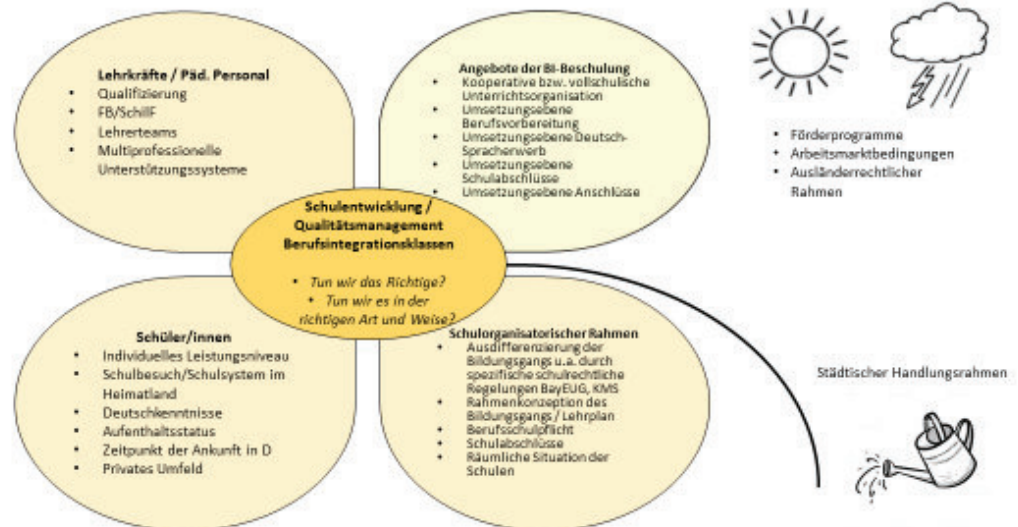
Lehrkräfte / Päd. Personal
- Qualifizierung
- FB/SchilF
- Lehrerteams
- Multiprofessionelle Unterstützungssysteme

Angebote der BI-Beschulung
- Kooperative bzw. vollschulische Unterrichtsorganisation
- Umsetzungsebene Berufsvorbereitung
- Umsetzungsebene Deutsch-Spracherwerb
- Umsetzungsebene Schulabschlüsse
- Umsetzungsebene Anschlüsse

- Förderprogramme
- Arbeitsmarktbedingungen
- Ausländerrechtlicher Rahmen

Schulentwicklung / Qualitätsmanagement Berufsintegrationsklassen

- Tun wir das Richtige?
- Tun wir es in der richtigen Art und Weise?

Schüler/innen
- Individuelles Leistungsniveau
- Schulbesuch/Schulsystem im Heimatland
- Deutschkenntnisse
- Aufenthaltsstatus
- Zeitpunkt der Ankunft in D
- Privates Umfeld

Schulorganisatorischer Rahmen
- Ausdifferenzierung der Bildungsgangs u.a. durch spezifische schulrechtliche Regelungen BayEUG, KMS
- Rahmenkonzeption des Bildungsgangs / Lehrplan
- Berufsschulpflicht
- Schulabschlüsse
- Räumliche Situation der Schulen

Städtischer Handlungsrahmen